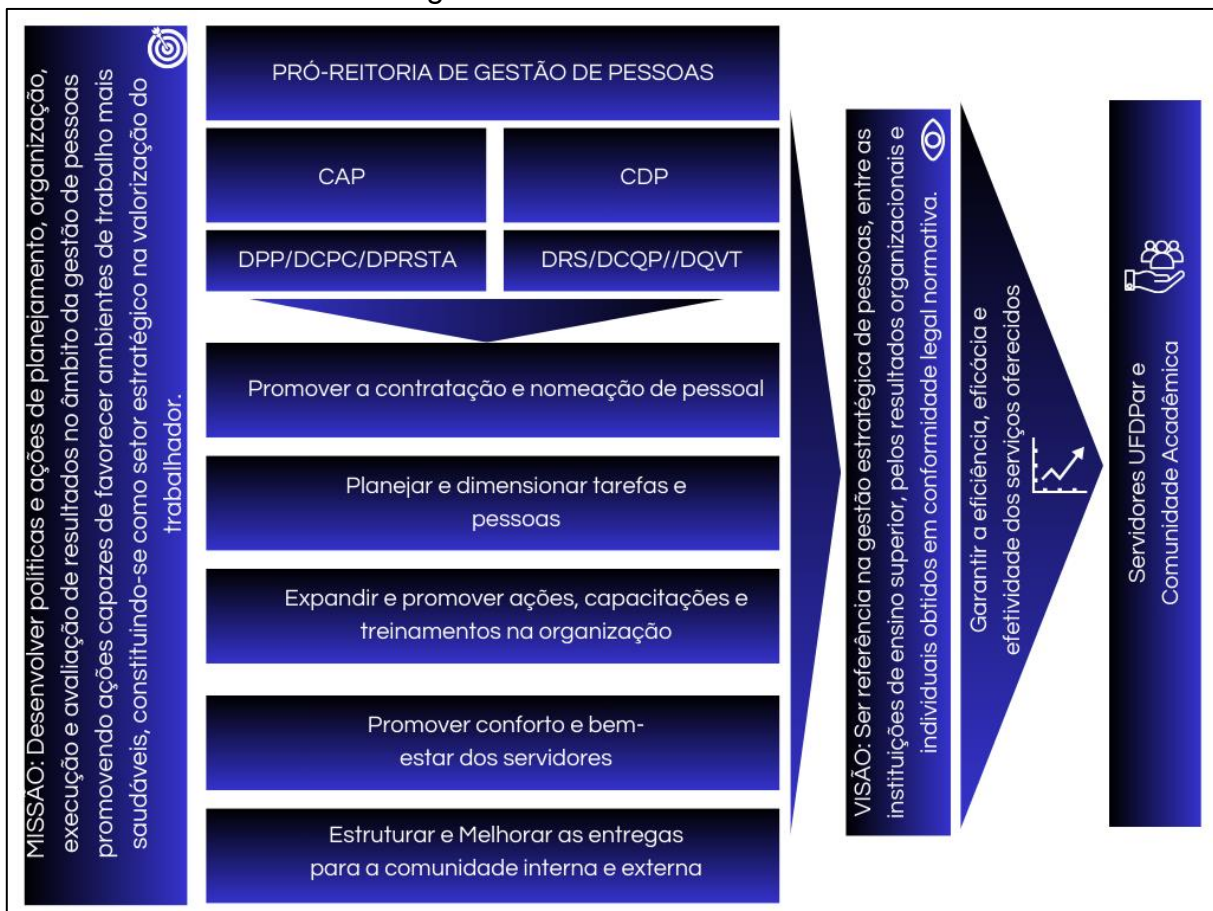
MISSÃO: Desenvolver políticas e ações de planejamento, organização, execução e avaliação de resultados no âmbito da gestão de pessoas promovendo ações capazes de favorecer ambientes de trabalho mais saudáveis, constituindo-se como setor estratégico na valorização do trabalhador.

PRÓ-REITORIA DE GESTÃO DE PESSOAS

CAP

CDP

DPP/DCPC/DPRSTA

DRS/DCQP//DQVT

Promover a contratação e nomeação de pessoal

Planejar e dimensionar tarefas e pessoas

Expandir e promover ações, capacitações e treinamentos na organização

Promover conforto e bem-estar dos servidores

Estruturar e Melhorar as entregas para a comunidade interna e externa

VISÃO: Ser referência na gestão estratégica de pessoas, entre as instituições de ensino superior, pelos resultados organizacionais e individuais obtidos em conformidade legal normativa.

Garantir a eficiência, eficácia e efetividade dos serviços oferecidos

Servidores UFDPar e Comunidade Acadêmica